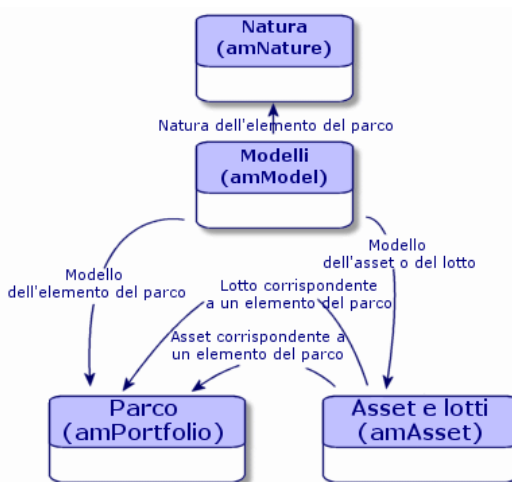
Natura
(amNature)

Natura dell'elemento del parco

Modelli
(amModel)

Modello
dell'elemento del parco

Modello
dell'asset o del lotto

Lotto corrispondente
a un elemento del parco

Asset corrispondente a
un elemento del parco

Parco
(amPortfolio)

Asset e lotti
(amAsset)